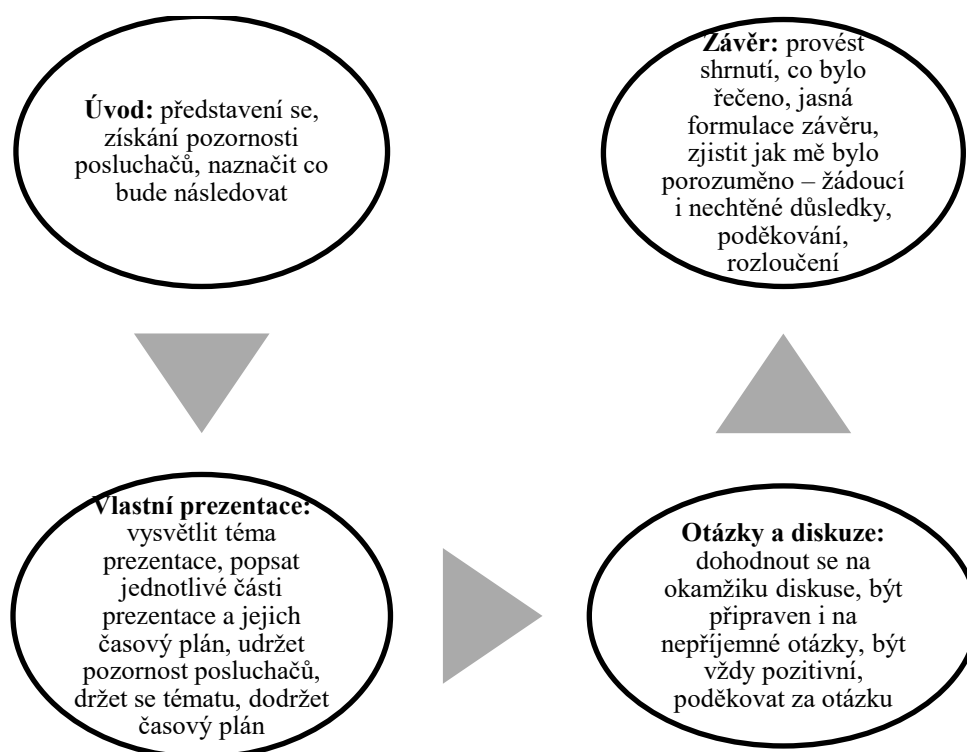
**Úvod:** představení se, získání pozornosti posluchačů, naznačit co bude následovat

**Závěr:** provést shrnutí, co bylo řečeno, jasná formulace závěru, zjistit jak mě bylo porozuměno – žádoucí i nechtěné důsledky, poděkování, rozloučení

**Vlastní prezentace:** vysvětlit téma prezentace, popsat jednotlivé části prezentace a jejich časový plán, udržet pozornost posluchačů, držet se tématu, dodržet časový plán

**Otázky a diskuze:** dohodnout se na okamžiku diskuse, být připraven i na nepříjemné otázky, být vždy pozitivní, poděkovat za otázku